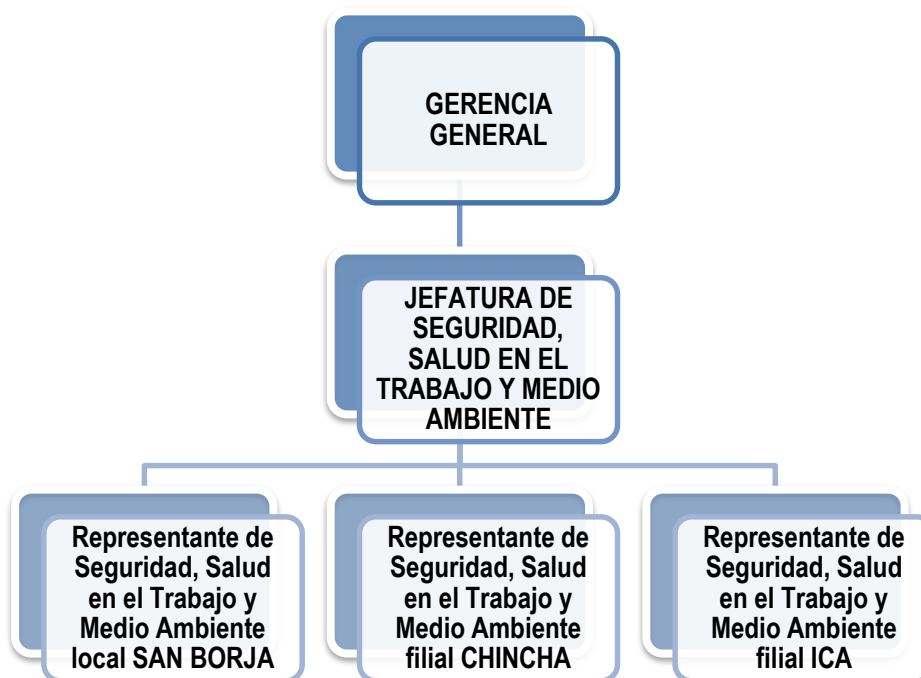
GERENCIA GENERAL

JEFATURA DE SEGURIDAD, SALUD EN EL TRABAJO Y MEDIO AMBIENTE

Representante de Seguridad, Salud en el Trabajo y Medio Ambiente local SAN BORJA

Representante de Seguridad, Salud en el Trabajo y Medio Ambiente filial CHINCHA

Representante de Seguridad, Salud en el Trabajo y Medio Ambiente filial ICA